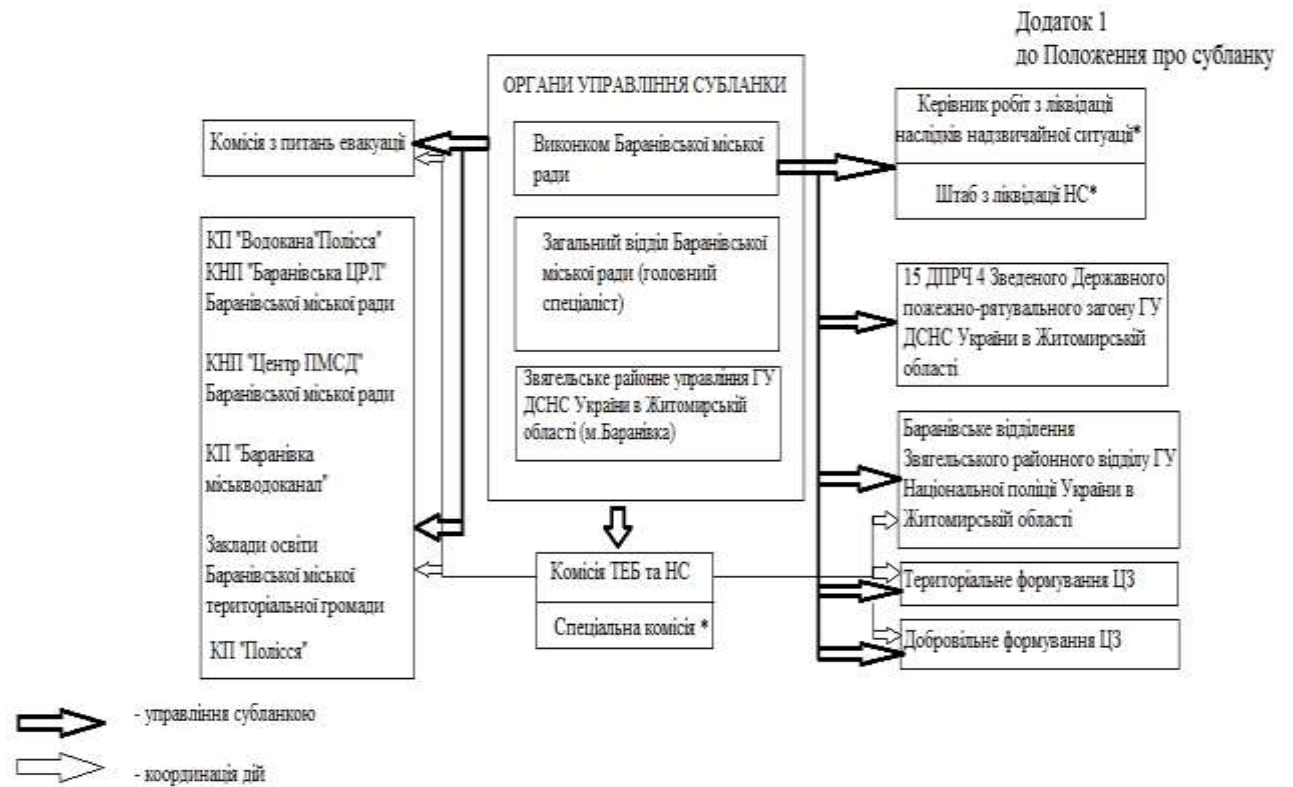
Додаток 1
до Положення про субланку

ОРГАНИ УПРАВЛІННЯ СУБЛАНКИ

Виконком Баранівської міської ради

Загальний відділ Баранівської міської ради (головний спеціаліст)

Звягельське районне управління ГУ ДСНС України в Житомирській області (м.Баранівка)

Комісія з питань евакуації

КП "Водокана"Полісся"
КНП "Баранівська ЦРЛ" Баранівської міської ради

КНП "Центр ПМСД" Баранівської міської ради

КП "Баранівка міськводоканал"

Заклади освіти Баранівської міської територіальної громади

КП "Полісся"

Керівник робіт з ліквідації наслідків надзвичайної ситуації*

Штаб з ліквідації НС*

15 ДПРЧ 4 Зведеного Державного пожежно-рятувального загону ГУ ДСНС України в Житомирській області

Баранівське відділення Звягельського районного відділу ГУ Національної поліції України в Житомирській області

Комісія ТЕБ та НС

Спеціальна комісія *

Територіальне формування ЦЗ

Добровільне формування ЦЗ

- управління субланкою

- координація дій